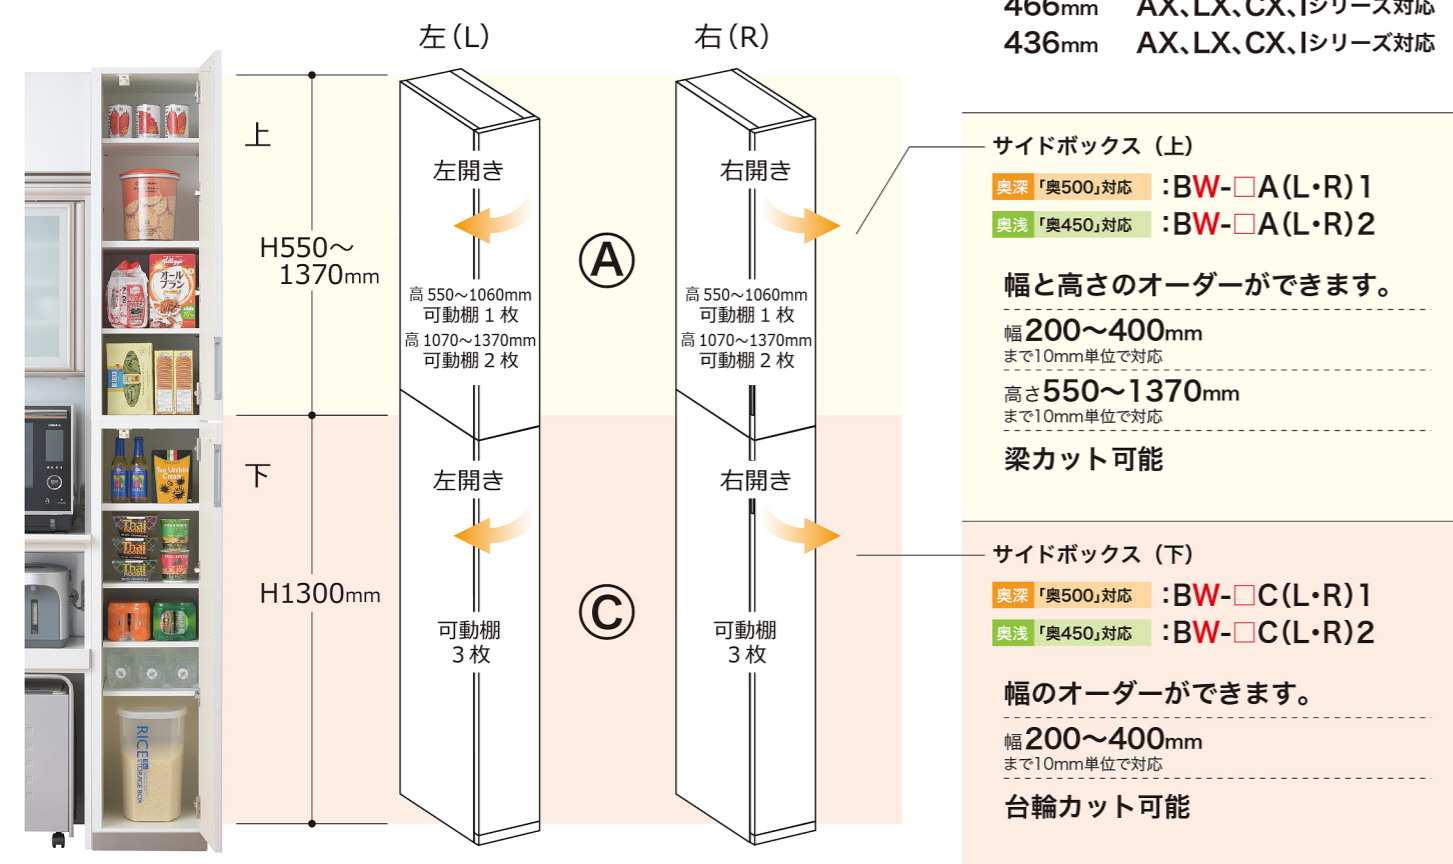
466mm AX、LX、CX、Iシリーズ対応
436mm AX、LX、CX、Iシリーズ対応

左（L）
右（R）

上
H550～1370mm
下
H1300mm

左開き
高 550～1060mm 可動棚 1 枚
高 1070～1370mm 可動棚 2 枚

右開き
高 550～1060mm 可動棚 1 枚
高 1070～1370mm 可動棚 2 枚

Ⓐ

左開き
可動棚 3 枚

右開き
可動棚 3 枚

Ⓒ

サイドボックス（上）
奥深 「奥500」対応 :BW-□A(L•R)1
奥浅 「奥450」対応 :BW-□A(L•R)2

幅と高さのオーダーができます。
幅200～400mm まで10mm単位で対応
高さ550～1370mm まで10mm単位で対応
梁カット可能

サイドボックス（下）
奥深 「奥500」対応 :BW-□C(L•R)1
奥浅 「奥450」対応 :BW-□C(L•R)2

幅のオーダーができます。
幅200～400mm まで10mm単位で対応
台輪カット可能